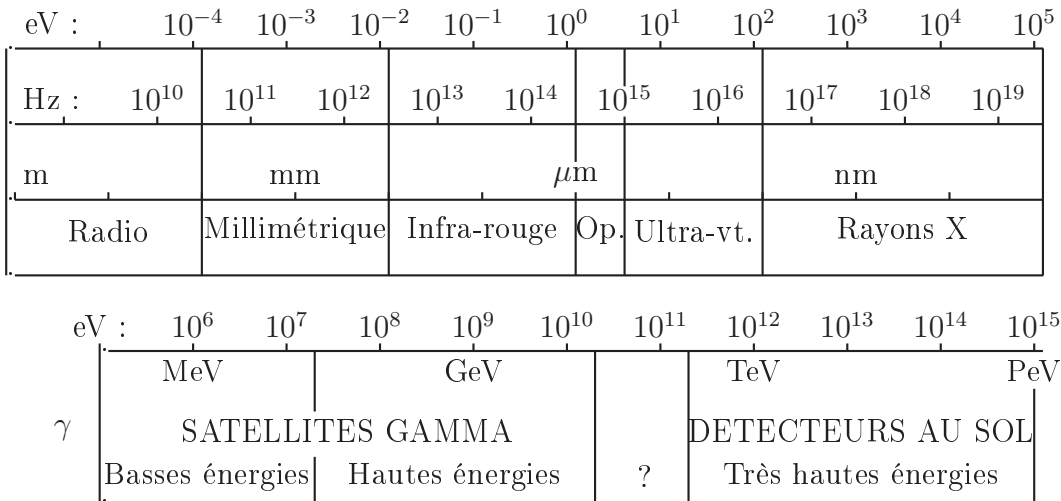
eV : $10^{-4}$ $10^{-3}$ $10^{-2}$ $10^{-1}$ $10^{0}$ $10^{1}$ $10^{2}$ $10^{3}$ $10^{4}$ $10^{5}$

Hz : $10^{10}$ $10^{11}$ $10^{12}$ $10^{13}$ $10^{14}$ $10^{15}$ $10^{16}$ $10^{17}$ $10^{18}$ $10^{19}$

m mm $\mu$m nm

| Radio | Millimétrique | Infra-rouge | Op. | Ultra-vt. | Rayons X |
|---|---|---|---|---|---|

eV : $10^{6}$ $10^{7}$ $10^{8}$ $10^{9}$ $10^{10}$ $10^{11}$ $10^{12}$ $10^{13}$ $10^{14}$ $10^{15}$

MeV GeV TeV PeV

$\gamma$

| SATELLITES GAMMA | | | DETECTEURS AU SOL |
|---|---|---|---|
| Basses énergies | Hautes énergies | ? | Très hautes énergies |